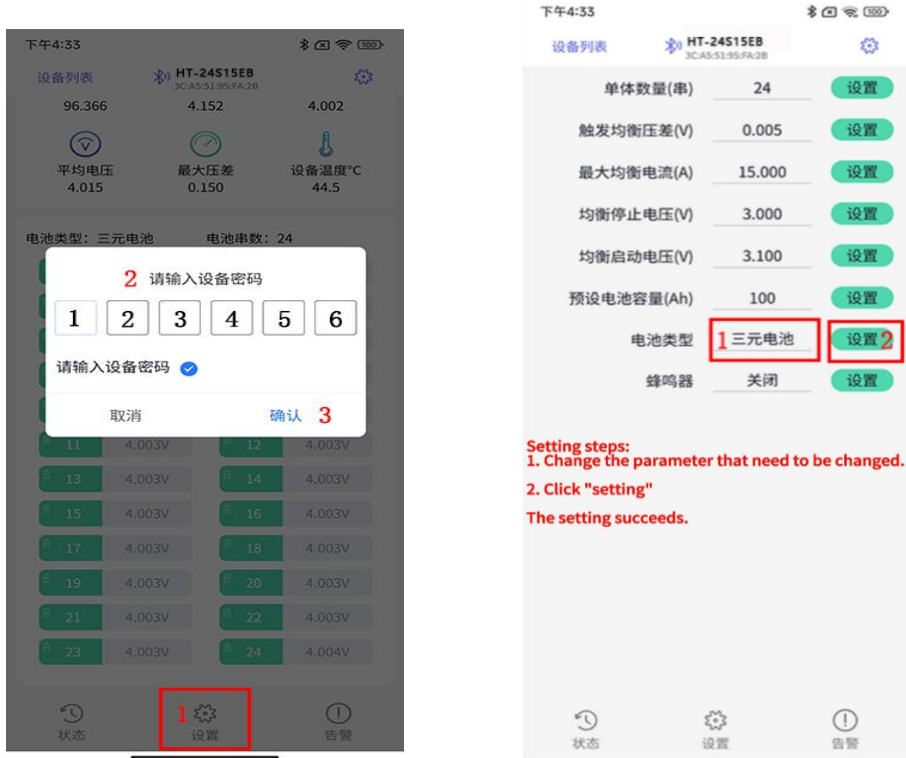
下午4:33

设备列表 HT-24S15EB 3C:A5:51:95:FA:2B

96.366 4.152 4.002

平均电压 4.015 最大压差 0.150 设备温度°C 44.5

电池类型：三元电池 电池串数：24

2 请输入设备密码

1 2 3 4 5 6

请输入设备密码

取消 确认 3

11 4.003V 12 4.003V
13 4.003V 14 4.003V
15 4.003V 16 4.003V
17 4.003V 18 4.003V
19 4.003V 20 4.003V
21 4.003V 22 4.003V
23 4.003V 24 4.004V

状态 1 设置 告警

下午4:33

设备列表 HT-24S15EB 3C:A5:51:95:FA:2B

| | | |
|---|---|---|
| 单体数量(串) | 24 | 设置 |
| 触发均衡压差(V) | 0.005 | 设置 |
| 最大均衡电流(A) | 15.000 | 设置 |
| 均衡停止电压(V) | 3.000 | 设置 |
| 均衡启动电压(V) | 3.100 | 设置 |
| 预设电池容量(Ah) | 100 | 设置 |
| 电池类型 | 1 三元电池 | 设置 2 |
| 蜂鸣器 | 关闭 | 设置 |

Setting steps:
1. Change the parameter that need to be changed.

2. Click "setting"

The setting succeeds.

状态 设置 告警